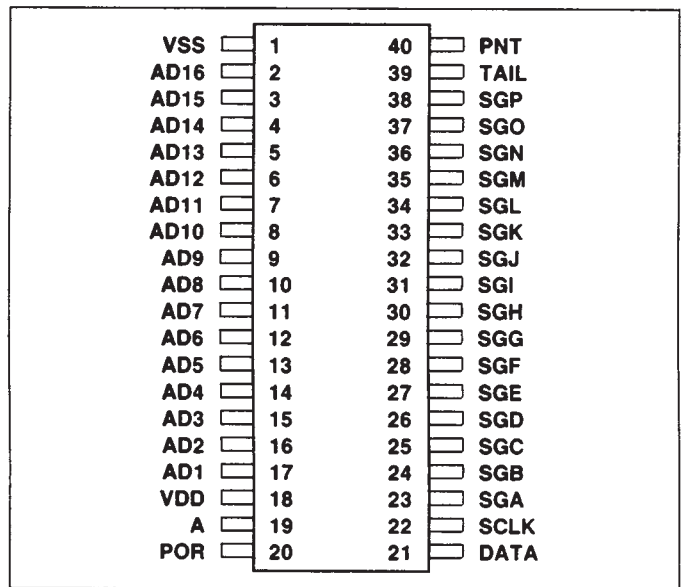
| | | | |
|---|---|---|---|
| VSS | 1 | 40 | PNT |
| AD16 | 2 | 39 | TAIL |
| AD15 | 3 | 38 | SGP |
| AD14 | 4 | 37 | SGO |
| AD13 | 5 | 36 | SGN |
| AD12 | 6 | 35 | SGM |
| AD11 | 7 | 34 | SGL |
| AD10 | 8 | 33 | SGK |
| AD9 | 9 | 32 | SGJ |
| AD8 | 10 | 31 | SGI |
| AD7 | 11 | 30 | SGH |
| AD6 | 12 | 29 | SGG |
| AD5 | 13 | 28 | SGF |
| AD4 | 14 | 27 | SGE |
| AD3 | 15 | 26 | SGD |
| AD2 | 16 | 25 | SGC |
| AD1 | 17 | 24 | SGB |
| VDD | 18 | 23 | SGA |
| A | 19 | 22 | SCLK |
| POR | 20 | 21 | DATA |